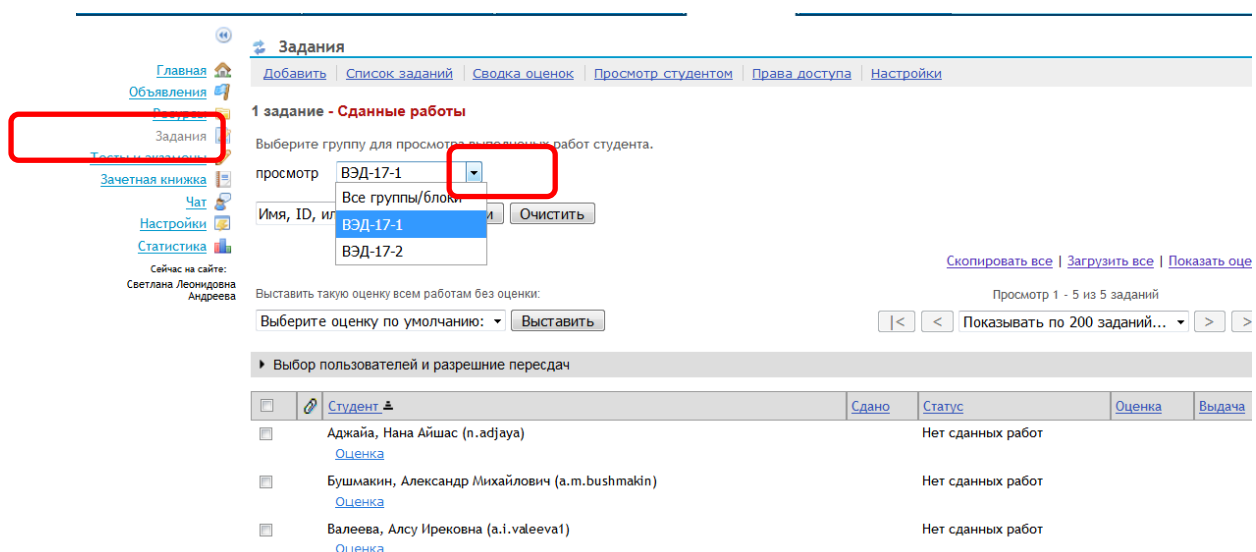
Главная
Объявления
Ресурсы
Задания
Тесты и экзамены
Зачетная книжка
Чат
Настройки
Статистика
Сейчас на сайте:
Светлана Леонидовна Андреева

Задания

Добавить | Список заданий | Сводка оценок | Просмотр студентом | Права доступа | Настройки

1 задание - Сданные работы

Выберите группу для просмотра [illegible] работ студента.

просмотр ВЭД-17-1

Все группы/блоки
ВЭД-17-1
ВЭД-17-2

Имя, ID, ил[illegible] Очистить

Скопировать все | Загрузить все | Показать оце

Выставить такую оценку всем работам без оценки:

Выберите оценку по умолчанию: Выставить

Просмотр 1 - 5 из 5 заданий

|< < Показывать по 200 заданий... > >

Выбор пользователей и разрешние пересдач

| | | Студент | Сдано | Статус | Оценка | Выдача |
|---|---|---|---|---|---|---|
| | | Аджайа, Нана Айшас (n.adjaya) Оценка | | Нет сданных работ | | |
| | | Бушмакин, Александр Михайлович (a.m.bushmakin) Оценка | | Нет сданных работ | | |
| | | Валеева, Алсу Ирековна (a.i.valeeva1) Оценка | | Нет сданных работ | | |